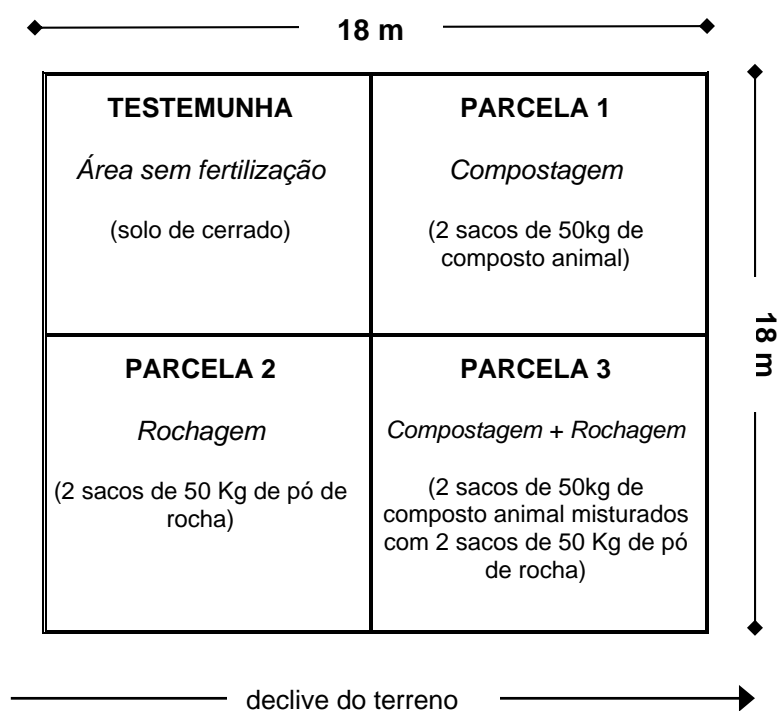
18 m

| TESTEMUNHA<br>*Área sem fertilização*<br>(solo de cerrado) | PARCELA 1<br>*Compostagem*<br>(2 sacos de 50kg de composto animal) |
|---|---|
| PARCELA 2<br>*Rochagem*<br>(2 sacos de 50 Kg de pó de rocha) | PARCELA 3<br>*Compostagem + Rochagem*<br>(2 sacos de 50kg de composto animal misturados com 2 sacos de 50 Kg de pó de rocha) |

18 m

declive do terreno